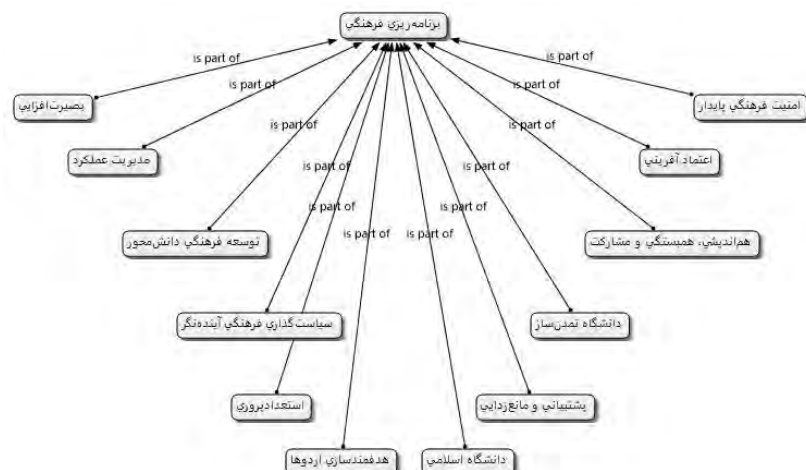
برنامه‌ریزی فرهنگی

is part of
is part of
is part of
is part of
is part of
is part of
is part of
is part of
is part of
is part of
is part of
is part of

بصیرت‌افزایی
مدیریت عملکرد
توسعه فرهنگی دانش‌محور
سیاست‌گذاری فرهنگی آینده‌نگر
استعدادپروری
هدفمندسازی اردوها
دانشگاه اسلامی
پشتیبانی و مانع‌زدایی
دانشگاه تمدن‌ساز
هم‌اندیشی، همبستگی و مشارکت
اعتماد آفرینی
امنیت فرهنگی پایدار